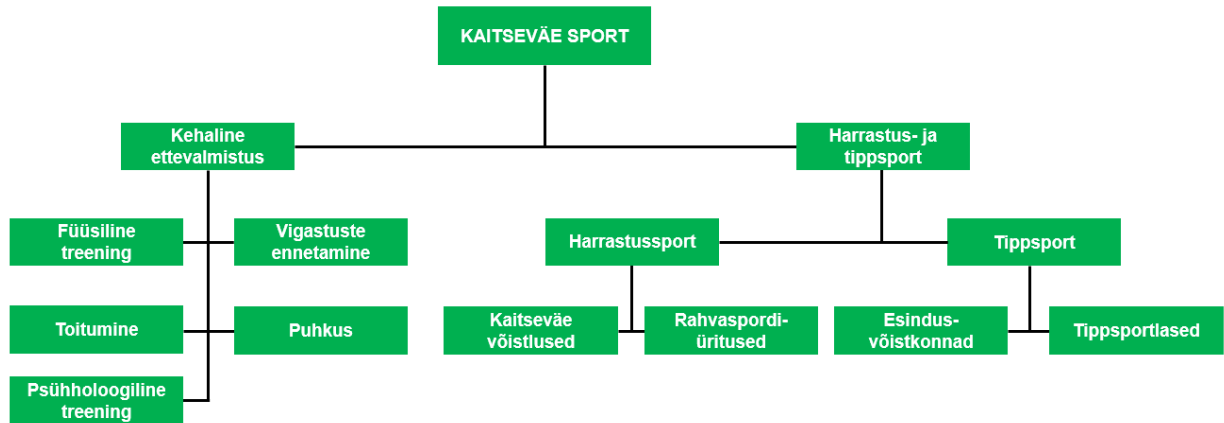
KAITSEVÄE SPORT

Kehaline ettevalmistus

Harrastus- ja tippsport

Füüsiline treening

Vigastuste ennetamine

Toitumine

Puhkus

Psühholoogiline treening

Harrastussport

Tippsport

Kaitseväe võistlused

Rahvaspordiüritused

Esindusvõistkonnad

Tippsportlased